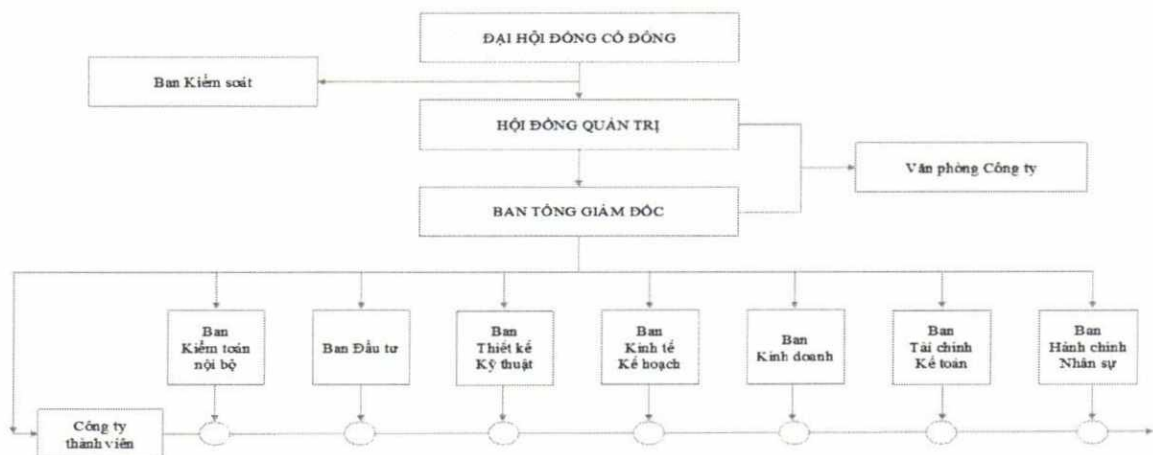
ĐẠI HỘI ĐỒNG CỔ ĐÔNG

Ban Kiểm soát

HỘI ĐỒNG QUẢN TRỊ

Văn phòng Công ty

BAN TỔNG GIÁM ĐỐC

Ban Kiểm toán nội bộ

Ban Đầu tư

Ban Thiết kế Kỹ thuật

Ban Kinh tế Kế hoạch

Ban Kinh doanh

Ban Tài chính Kế toán

Ban Hành chính Nhân sự

Công ty thành viên